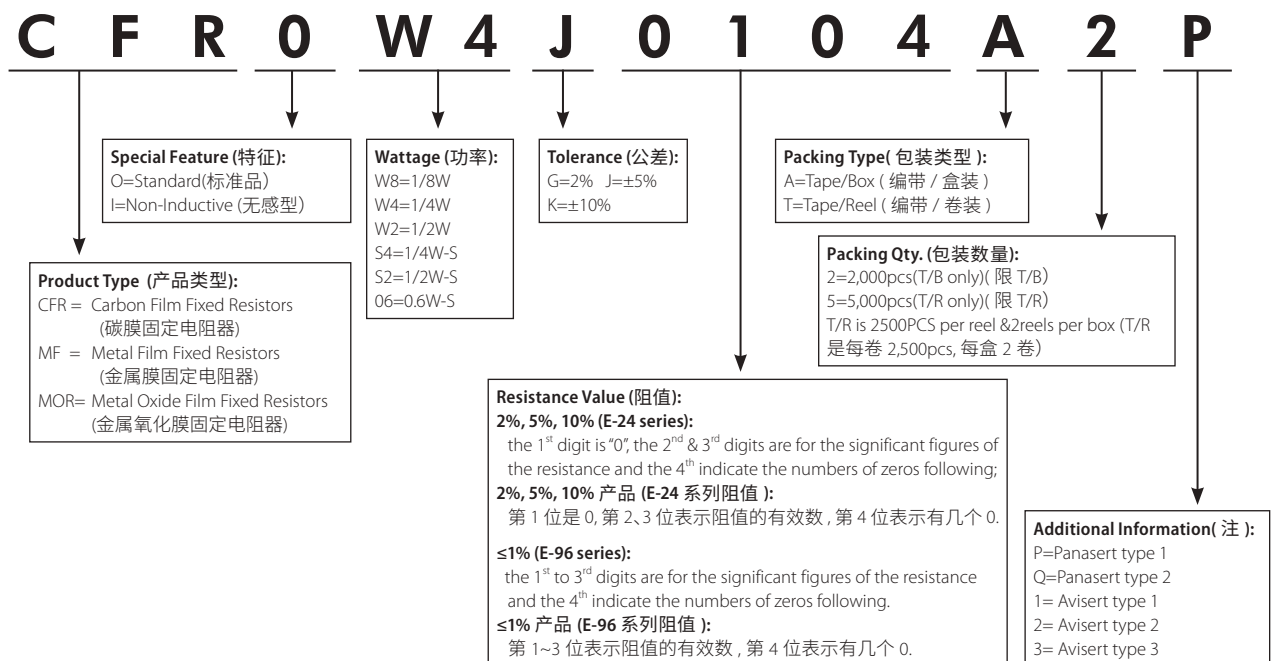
C F R 0 W 4 J 0 1 0 4 A 2 P

**Special Feature (特征):**
O=Standard(标准品)
I=Non-Inductive (无感型)

**Wattage (功率):**
W8=1/8W
W4=1/4W
W2=1/2W
S4=1/4W-S
S2=1/2W-S
06=0.6W-S

**Tolerance (公差):**
G=2% J=±5%
K=±10%

**Packing Type( 包装类型 ):**
A=Tape/Box ( 编带 / 盒装 )
T=Tape/Reel ( 编带 / 卷装 )

**Packing Qty. (包装数量):**
2=2,000pcs(T/B only)( 限 T/B)
5=5,000pcs(T/R only)( 限 T/R)
T/R is 2500PCS per reel &2reels per box (T/R 是每卷 2,500pcs, 每盒 2 卷)

**Product Type (产品类型):**
CFR = Carbon Film Fixed Resistors (碳膜固定电阻器)
MF = Metal Film Fixed Resistors (金属膜固定电阻器)
MOR= Metal Oxide Film Fixed Resistors (金属氧化膜固定电阻器)

**Resistance Value (阻值):**
**2%, 5%, 10% (E-24 series):**
the $1^{st}$ digit is "0", the $2^{nd}$ & $3^{rd}$ digits are for the significant figures of the resistance and the $4^{th}$ indicate the numbers of zeros following;
**2%, 5%, 10% 产品 (E-24 系列阻值 ):**
第 1 位是 0, 第 2、3 位表示阻值的有效数 , 第 4 位表示有几个 0.

**≤1% (E-96 series):**
the $1^{st}$ to $3^{rd}$ digits are for the significant figures of the resistance and the $4^{th}$ indicate the numbers of zeros following.
**≤1% 产品 (E-96 系列阻值 ):**
第 1~3 位表示阻值的有效数 , 第 4 位表示有几个 0.

**Additional Information( 注 ):**
P=Panasert type 1
Q=Panasert type 2
1= Avisert type 1
2= Avisert type 2
3= Avisert type 3